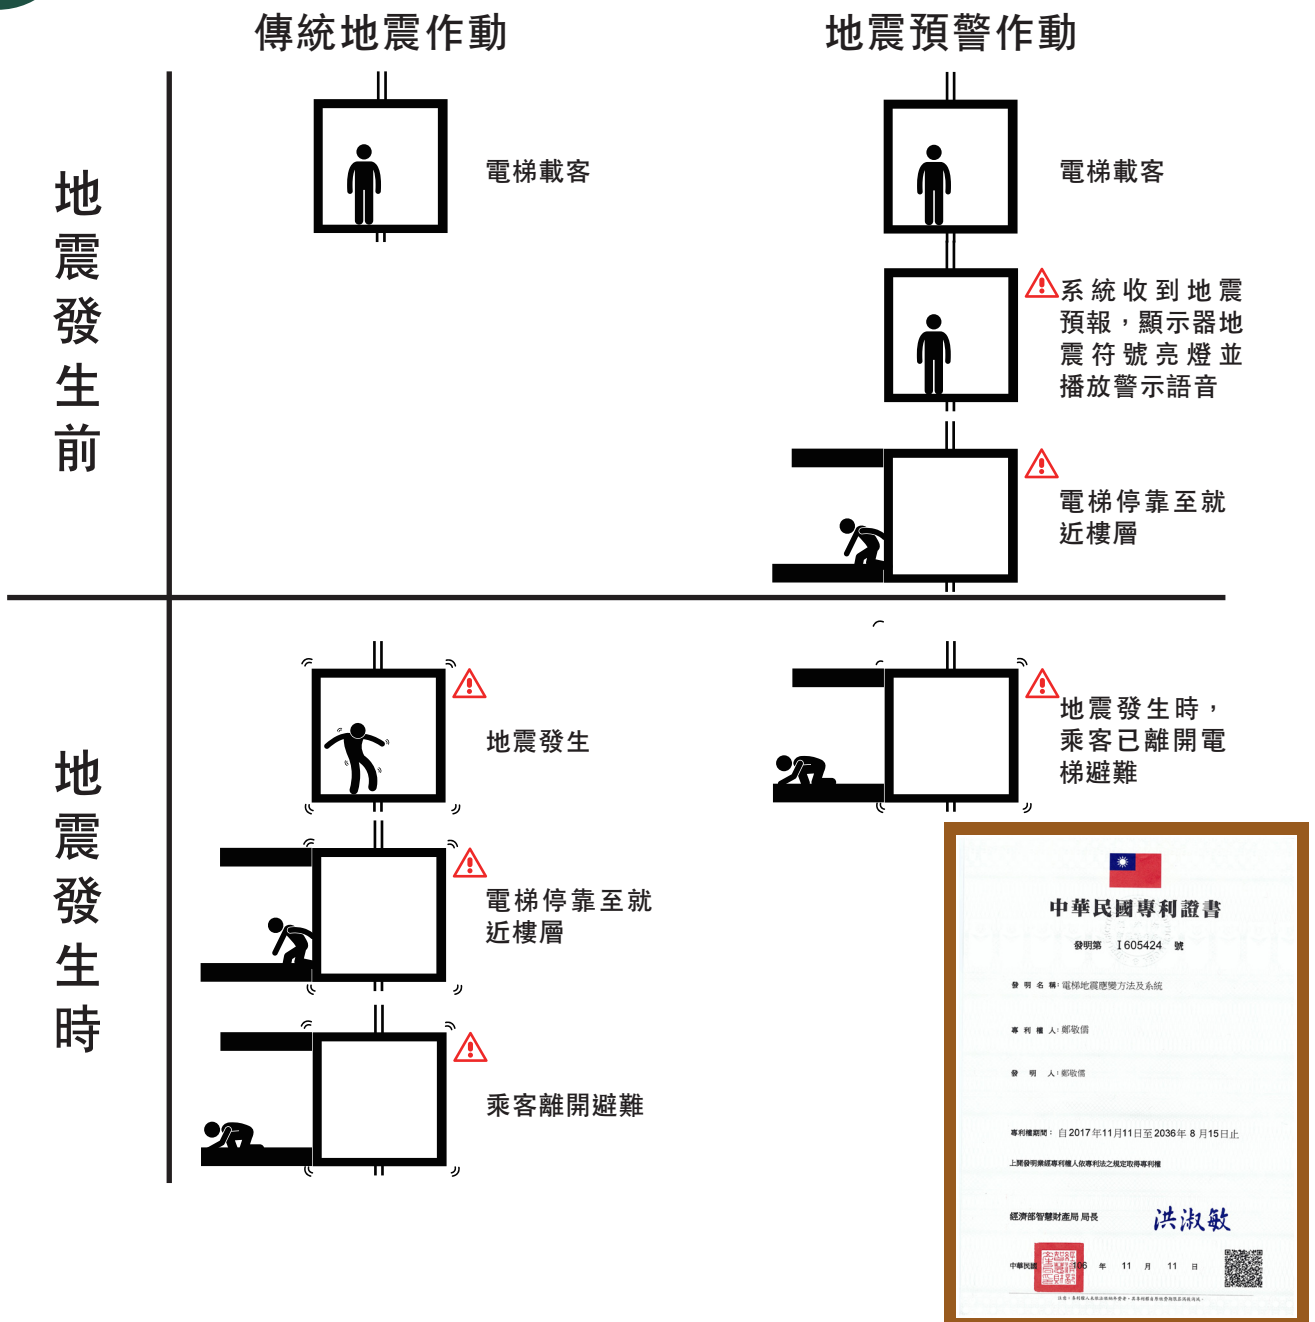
傳統地震作動

地震預警作動

地震發生前

電梯載客

電梯載客

系統收到地震預報，顯示器地震符號亮燈並播放警示語音

電梯停靠至就近樓層

地震發生時

地震發生

地震發生時，乘客已離開電梯避難

電梯停靠至就近樓層

乘客離開避難

中華民國專利證書

發明第 I605424 號

發明名稱：電梯地震應變方法及系統

專利權人：鄭敬儒

發明人：鄭敬儒

專利權期間：自2017年11月11日至2036年8月15日止

上開發明業經專利權人依專利法之規定取得專利權

經濟部智慧財產局 局長 洪淑敏

中華民國 106 年 11 月 11 日

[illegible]